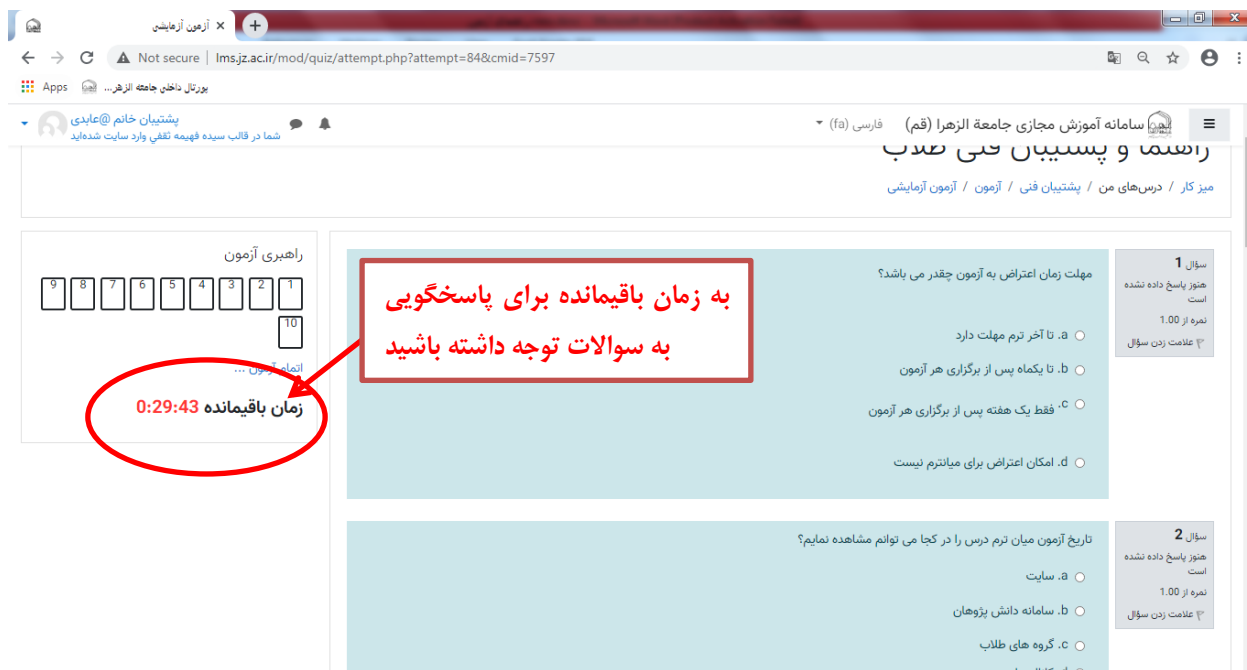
آزمون آزمایشی ×
Not secure | lms.jz.ac.ir/mod/quiz/attempt.php?attempt=84&cmid=7597
Apps پورتال داخلی جامعة الزهر...

سامانه آموزش مجازی جامعة الزهرا (قم) فارسی (fa)
پشتیبان خانم @عابدی
شما در قالب سیده فهیمه تقفی وارد سایت شده‌اید

راهنما و پشتیبان فنی طلاب
میز کار / درس‌های من / پشتیبان فنی / آزمون / آزمون آزمایشی

راهبری آزمون
1 2 3 4 5 6 7 8 9 10
اتمام آزمون ...
زمان باقیمانده 0:29:43

به زمان باقیمانده برای پاسخگویی به سوالات توجه داشته باشید

سؤال 1
هنوز پاسخ داده نشده است
نمره از 1.00
علامت زدن سؤال

مهلت زمان اعتراض به آزمون چقدر می باشد؟
a. تا آخر ترم مهلت دارد
b. تا یکماه پس از برگزاری هر آزمون
c. فقط یک هفته پس از برگزاری هر آزمون
d. امکان اعتراض برای میانترم نیست

سؤال 2
هنوز پاسخ داده نشده است
نمره از 1.00
علامت زدن سؤال

تاریخ آزمون میان ترم درس را در کجا می توانم مشاهده نمایم؟
a. سایت
b. سامانه دانش پژوهان
c. گروه های طلاب
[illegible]